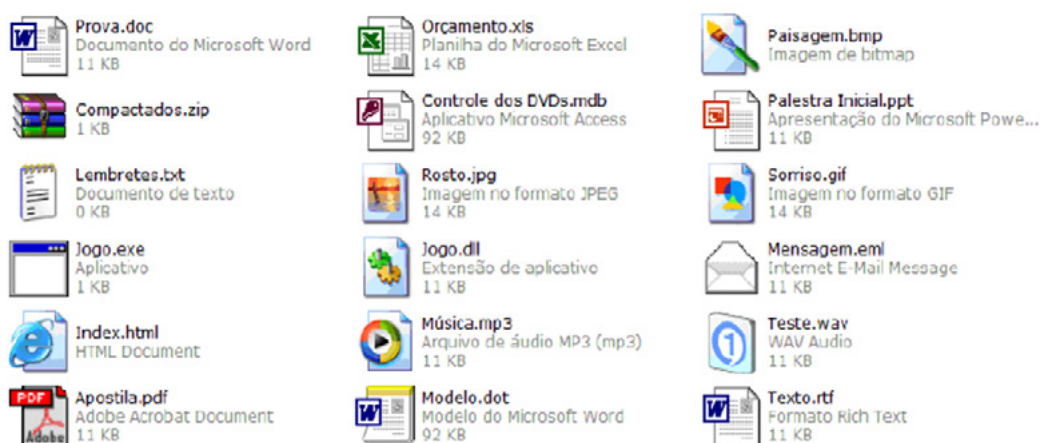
Prova.doc
Documento do Microsoft Word
11 KB

Compactados.zip
1 KB

Lembretes.txt
Documento de texto
0 KB

Jogo.exe
Aplicativo
1 KB

Index.html
HTML Document

Apostila.pdf
Adobe Acrobat Document
11 KB

Orçamento.xls
Planilha do Microsoft Excel
14 KB

Controle dos DVDs.mdb
Aplicativo Microsoft Access
92 KB

Rosto.jpg
Imagem no formato JPEG
14 KB

Jogo.dll
Extensão de aplicativo
11 KB

Música.mp3
Arquivo de áudio MP3 (mp3)
11 KB

Modelo.dot
Modelo do Microsoft Word
92 KB

Paisagem.bmp
Imagem de bitmap

Palestra Inicial.ppt
Apresentação do Microsoft Powe...
11 KB

Sorriso.gif
Imagem no formato GIF
14 KB

Mensagem.eml
Internet E-Mail Message
11 KB

Teste.wav
WAV Audio
11 KB

Texto.rtf
Formato Rich Text
11 KB